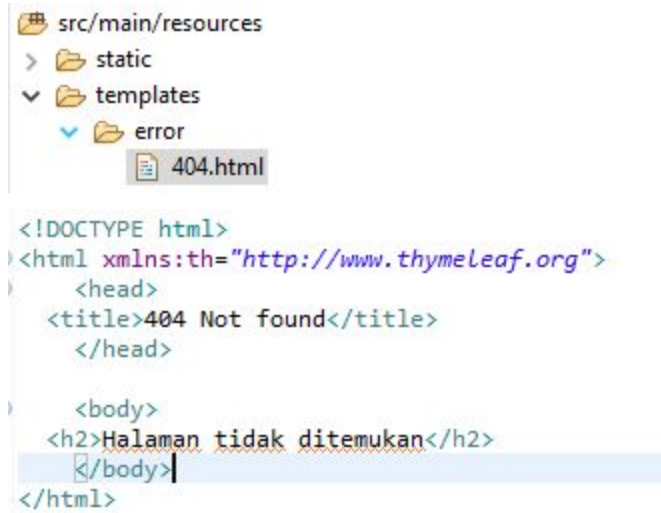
src/main/resources
static
templates
error
404.html

<!DOCTYPE html>
<html xmlns:th="http://www.thymeleaf.org">
<head>
<title>404 Not found</title>
</head>

<body>
<h2>Halaman tidak ditemukan</h2>
</body>
</html>